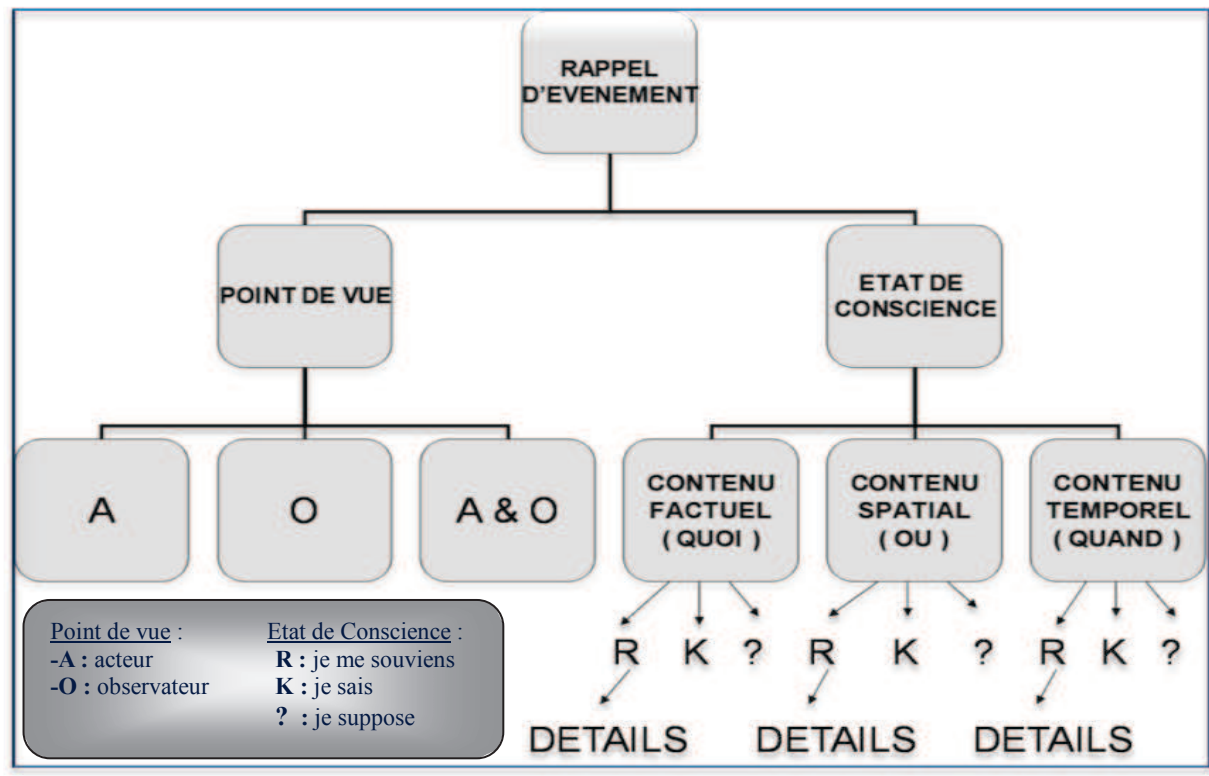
RAPPEL D'EVENEMENT

POINT DE VUE

ETAT DE CONSCIENCE

A

O

A & O

CONTENU FACTUEL ( QUOI )

CONTENU SPATIAL ( OU )

CONTENU TEMPOREL ( QUAND )

R K ?

R K ?

R K ?

DETAILS

DETAILS

DETAILS

Point de vue :
-A : acteur
-O : observateur

Etat de Conscience :
R : je me souviens
K : je sais
? : je suppose